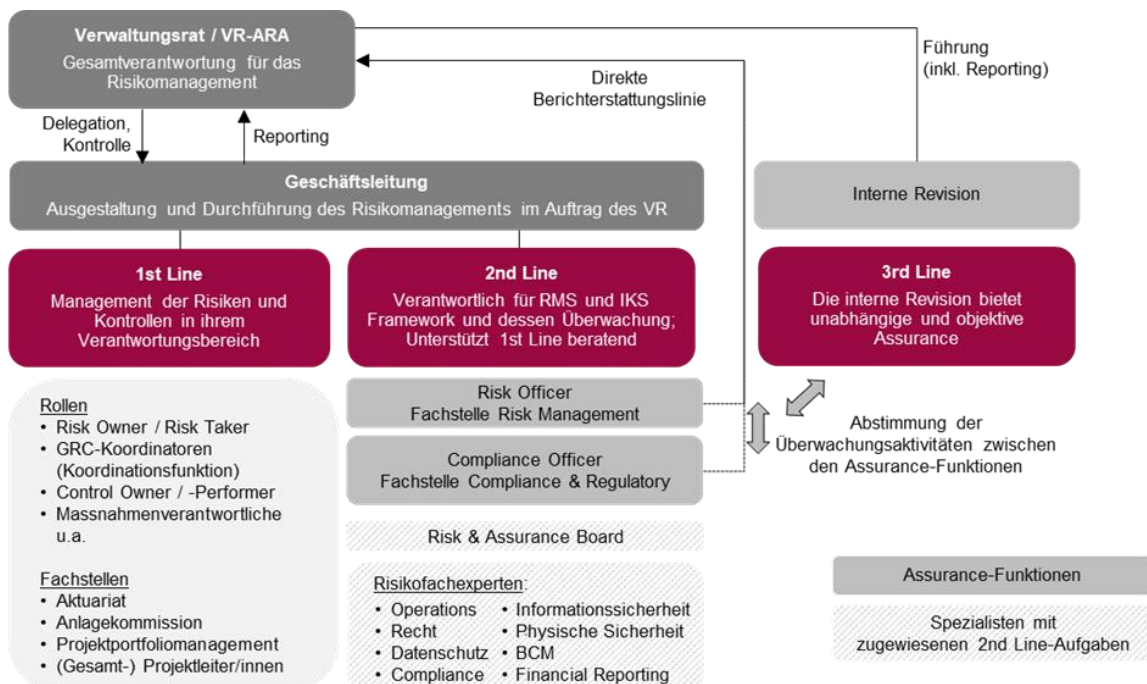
**Verwaltungsrat / VR-ARA**
Gesamtverantwortung für das Risikomanagement

Führung (inkl. Reporting)

Direkte Berichterstattungslinie

Delegation, Kontrolle

Reporting

**Geschäftsleitung**
Ausgestaltung und Durchführung des Risikomanagements im Auftrag des VR

Interne Revision

**1st Line**
Management der Risiken und Kontrollen in ihrem Verantwortungsbereich

**2nd Line**
Verantwortlich für RMS und IKS Framework und dessen Überwachung; Unterstützt 1st Line beratend

**3rd Line**
Die interne Revision bietet unabhängige und objektive Assurance

Rollen
- Risk Owner / Risk Taker
- GRC-Koordinatoren (Koordinationsfunktion)
- Control Owner / -Performer
- Massnahmenverantwortliche u.a.

Fachstellen
- Aktuariat
- Anlagekommission
- Projektportfoliomanagement
- (Gesamt-) Projektleiter/innen

Risk Officer
Fachstelle Risk Management

Compliance Officer
Fachstelle Compliance & Regulatory

Abstimmung der Überwachungsaktivitäten zwischen den Assurance-Funktionen

Risk & Assurance Board

Risikofachexperten:
- Operations
- Recht
- Datenschutz
- Compliance
- Informationssicherheit
- Physische Sicherheit
- BCM
- Financial Reporting

Assurance-Funktionen

Spezialisten mit zugewiesenen 2nd Line-Aufgaben